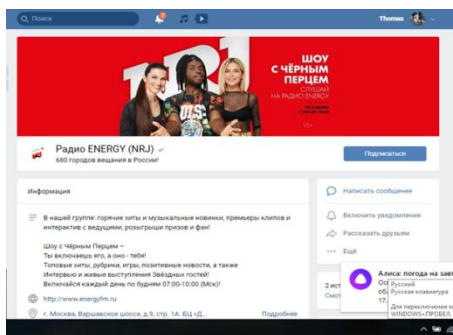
Поиск

Thomas

1 2 1

ШОУ С ЧЁРНЫМ ПЕРЦЕМ

СЛУШАЙ НА РАДИО ENERGY

Радио ENERGY (NRJ)

680 городов вещания в России!

Подписаться

Информация

В нашей группе: горячие хиты и музыкальные новинки, премьеры клипов и интерактив с ведущими, розыгрыши призов и фан!

Шоу с Чёрным Перцем –
Ты включаешь его, а оно - тебя!
Топовые хиты, рубрики, игры, позитивные новости, а также
Интервью и живые выступления Звёздных гостей!
Включайся каждый день по будням 07:00-10:00 (Мск)!

http://www.energyfm.ru

г. Москва, Варшавское шоссе, д.9, стр. 1А, БЦ «Д...

Подробнее

Написать сообщение

Включить уведомления

Рассказать друзьям

Ещё

Алиса: погода на завт

Русский
Русская клавиатура

Для переключения ме
WINDOWS+ПРОБЕЛ.